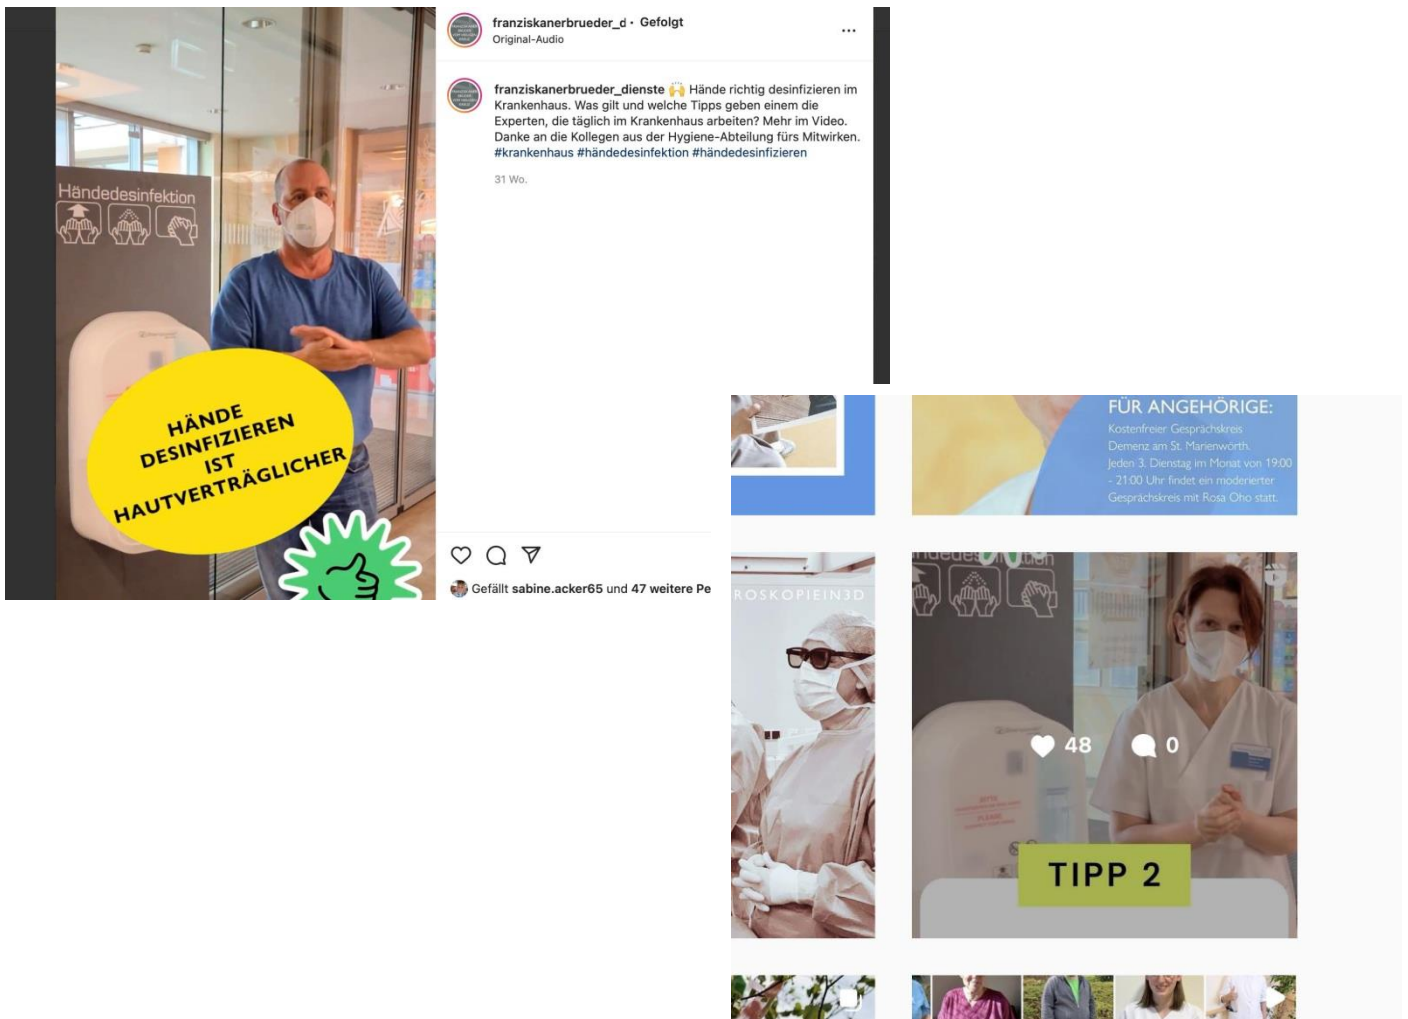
Händedesinfektion

HÄNDE DESINFIZIEREN IST HAUTVERTRÄGLICHER

franziskanerbrueder_d • Gefolgt
Original-Audio

...

franziskanerbrueder_dienste 🙌 Hände richtig desinfizieren im Krankenhaus. Was gilt und welche Tipps geben einem die Experten, die täglich im Krankenhaus arbeiten? Mehr im Video. Danke an die Kollegen aus der Hygiene-Abteilung fürs Mitwirken. #krankenhaus #händedesinfektion #händedesinfizieren

31 Wo.

Gefällt sabine.acker65 und 47 weitere Pe

FÜR ANGEHÖRIGE:
Kostenfreier Gesprächskreis Demenz am St. Marienwörth. Jeden 3. Dienstag im Monat von 19:00 - 21:00 Uhr findet ein moderierter Gesprächskreis mit Rosa Oho statt.

ROSKOPIEIN3D

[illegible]

48 0

TIPP 2